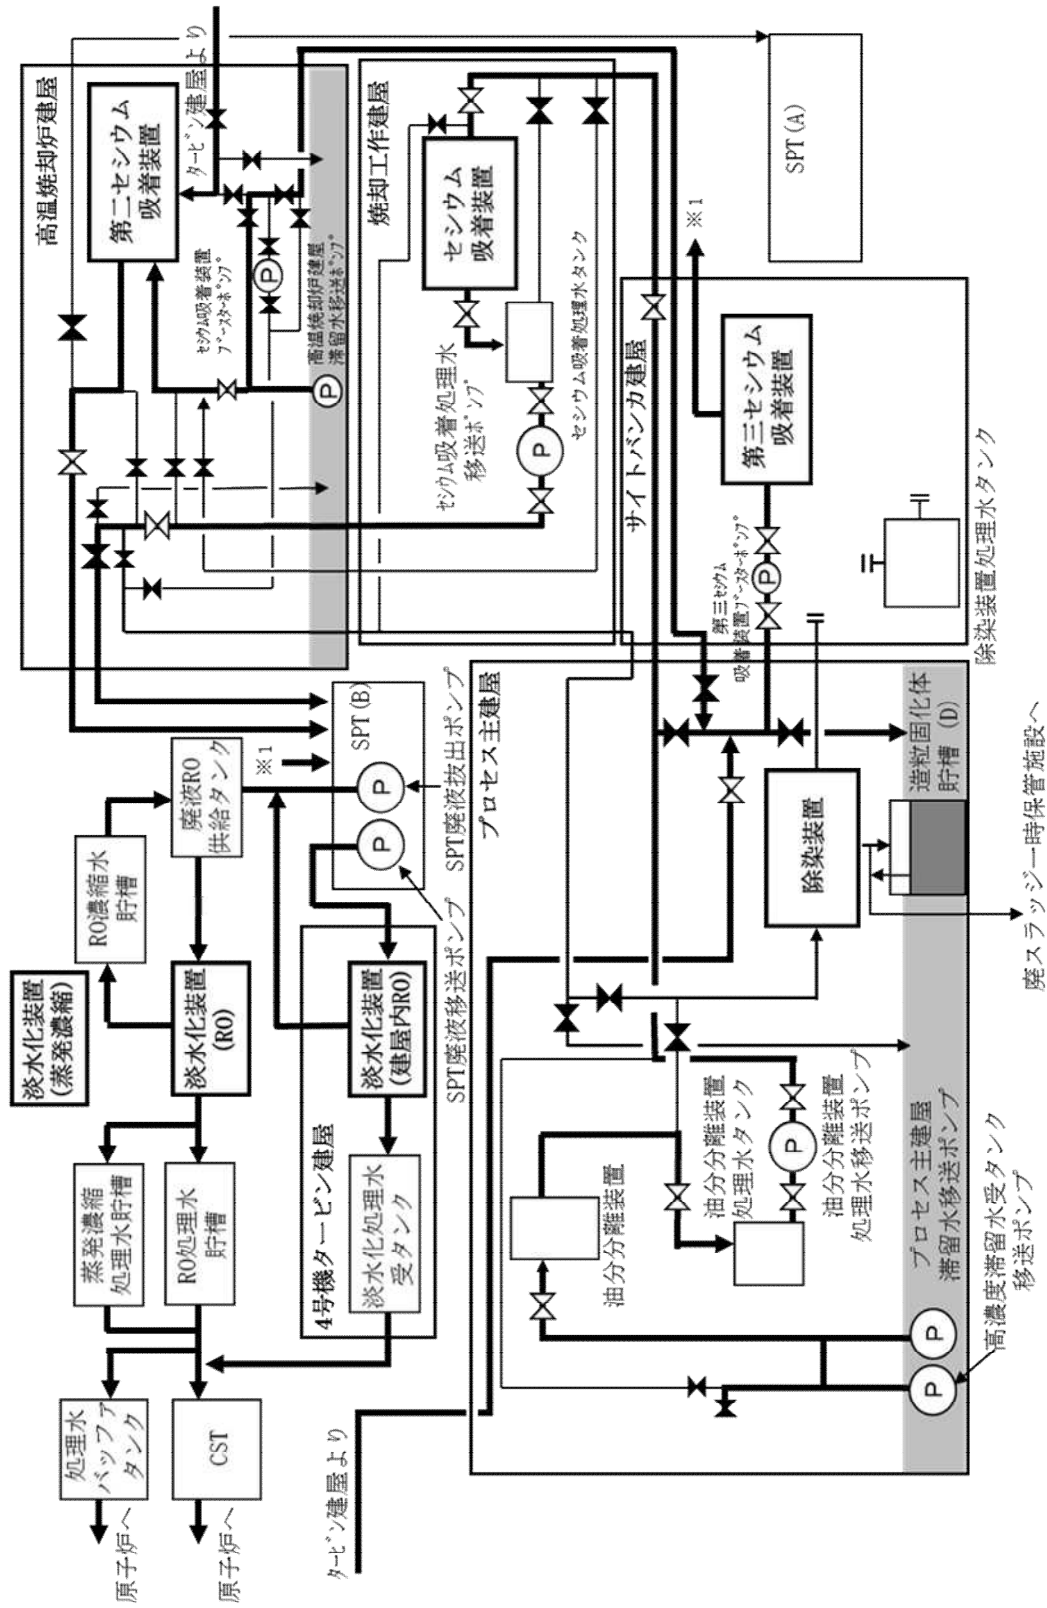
高温焼却炉建屋

第二セシウム吸着装置

タービン建屋より

セシウム吸着装置ブースターポンプ

高温焼却炉建屋滞留水移送ポンプ

焼却工作建屋

セシウム吸着装置

セシウム吸着処理水タンク

セシウム吸着処理水移送ポンプ

SPT(A)

※1

サイトバンカ建屋

第三セシウム吸着装置

第三セシウム吸着装置ブースターポンプ

除染装置処理水タンク

淡水化装置(蒸発濃縮)

RO濃縮水貯槽

廃液RO供給タンク

※1

SPT(B)

SPT廃液抜出ポンプ

プロセス主建屋

淡水化装置(RO)

淡水化装置(建屋内RO)

SPT廃液移送ポンプ

4号機タービン建屋

淡水化処理水受タンク

蒸発濃縮処理水貯槽

RO処理水貯槽

処理水バッファタンク

CST

原子炉へ

原子炉へ

タービン建屋より

除染装置

造粒固化体貯槽(D)

廃スラッジ一時保管施設へ

油分分離装置

油分分離装置処理水タンク

油分分離装置処理水移送ポンプ

プロセス主建屋滞留水移送ポンプ

高濃度滞留水受タンク移送ポンプ

P